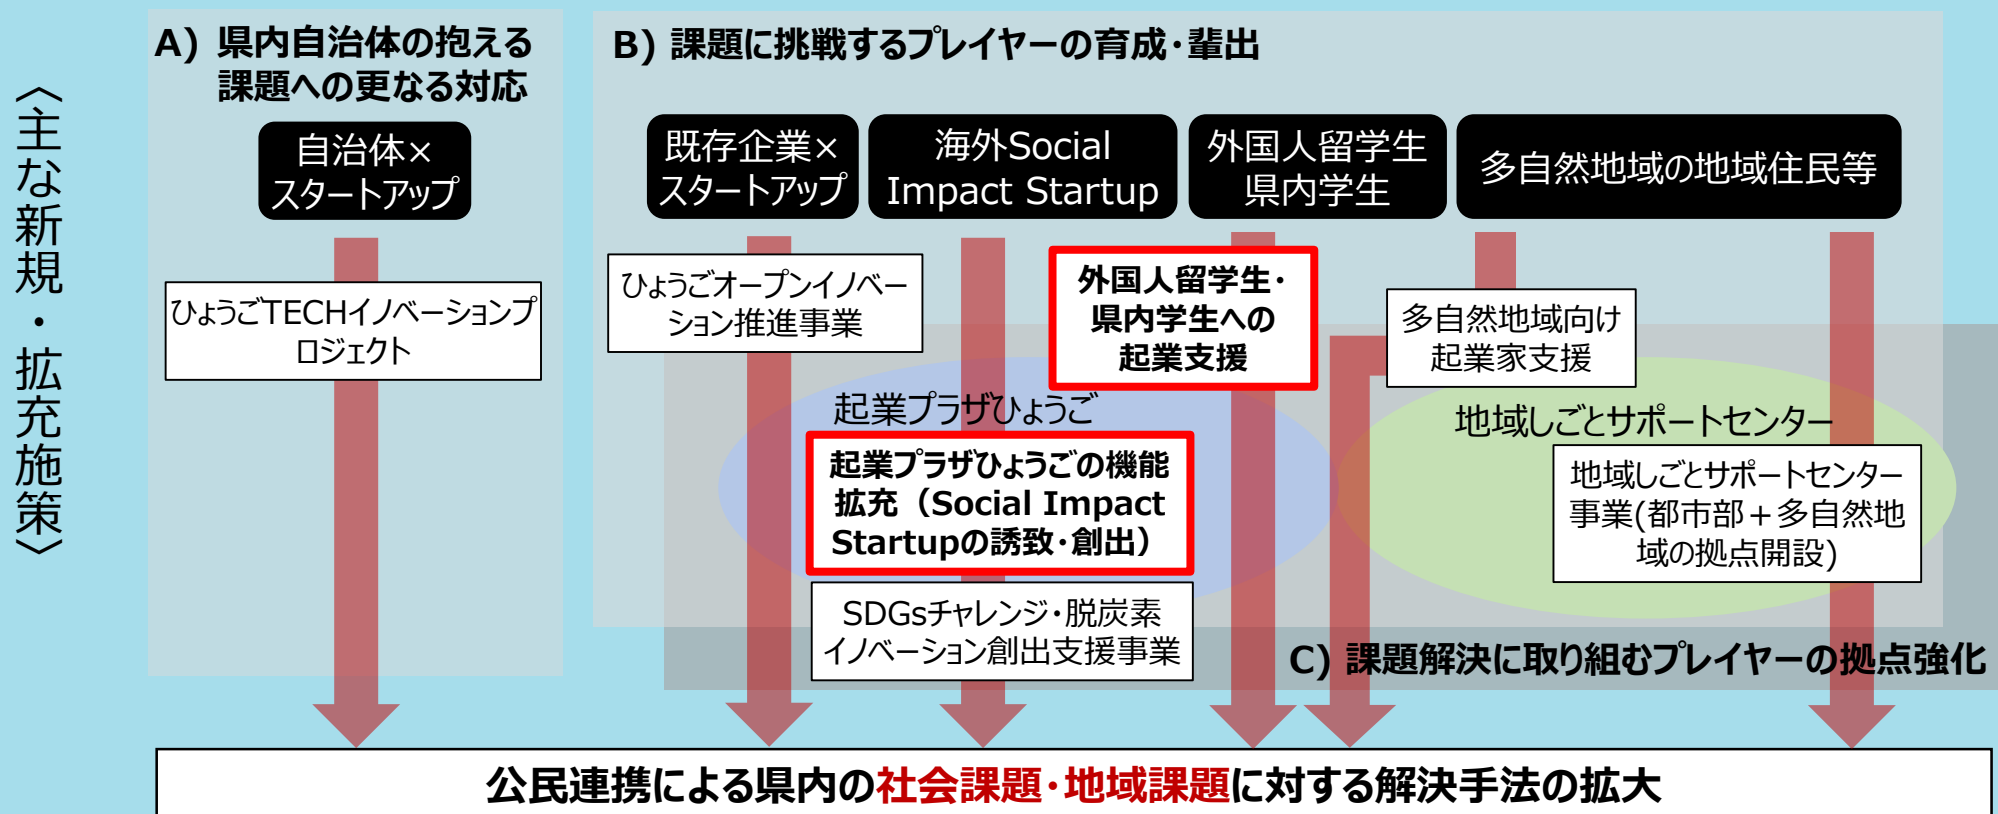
〈主な新規・拡充施策〉

A) 県内自治体の抱える課題への更なる対応

自治体×スタートアップ

ひょうごTECHイノベーションプロジェクト

B) 課題に挑戦するプレイヤーの育成・輩出

既存企業×スタートアップ

海外Social Impact Startup

外国人留学生 県内学生

多自然地域の地域住民等

ひょうごオープンイノベーション推進事業

外国人留学生・県内学生への起業支援

多自然地域向け起業家支援

起業プラザひょうご

起業プラザひょうごの機能拡充（Social Impact Startupの誘致・創出）

SDGsチャレンジ・脱炭素イノベーション創出支援事業

地域しごとサポートセンター

地域しごとサポートセンター事業(都市部＋多自然地域の拠点開設)

C) 課題解決に取り組むプレイヤーの拠点強化

公民連携による県内の社会課題・地域課題に対する解決手法の拡大